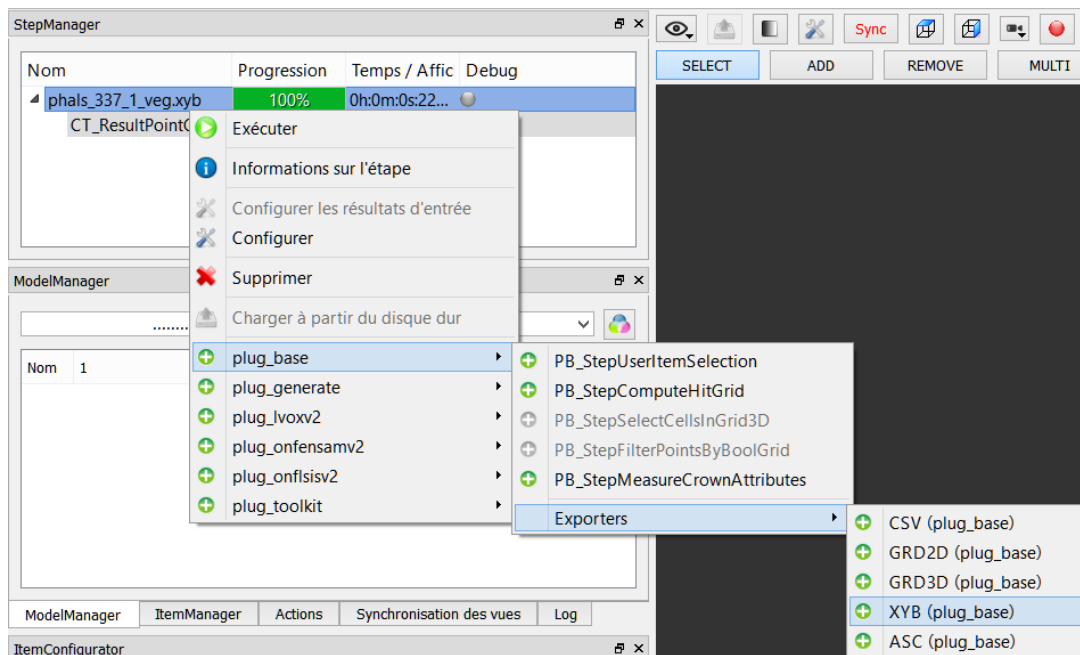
StepManager

| Nom | Progression | Temps / Affic | Debug |
|---|---|---|---|
| phals_337_1_veg.xyb | 100% | 0h:0m:0s:22... | |
| CT_ResultPoint( | | | |

Exécuter
Informations sur l'étape
Configurer les résultats d'entrée
Configurer
Supprimer
Charger à partir du disque dur
plug_base
plug_generate
plug_lvoxv2
plug_onfensamv2
plug_onflsisv2
plug_toolkit

PB_StepUserItemSelection
PB_StepComputeHitGrid
PB_StepSelectCellsInGrid3D
PB_StepFilterPointsByBoolGrid
PB_StepMeasureCrownAttributes
Exporters

CSV (plug_base)
GRD2D (plug_base)
GRD3D (plug_base)
XYB (plug_base)
ASC (plug_base)

ModelManager
Nom 1

ModelManager ItemManager Actions Synchronisation des vues Log

ItemConfigurator

Sync
SELECT ADD REMOVE MULTI